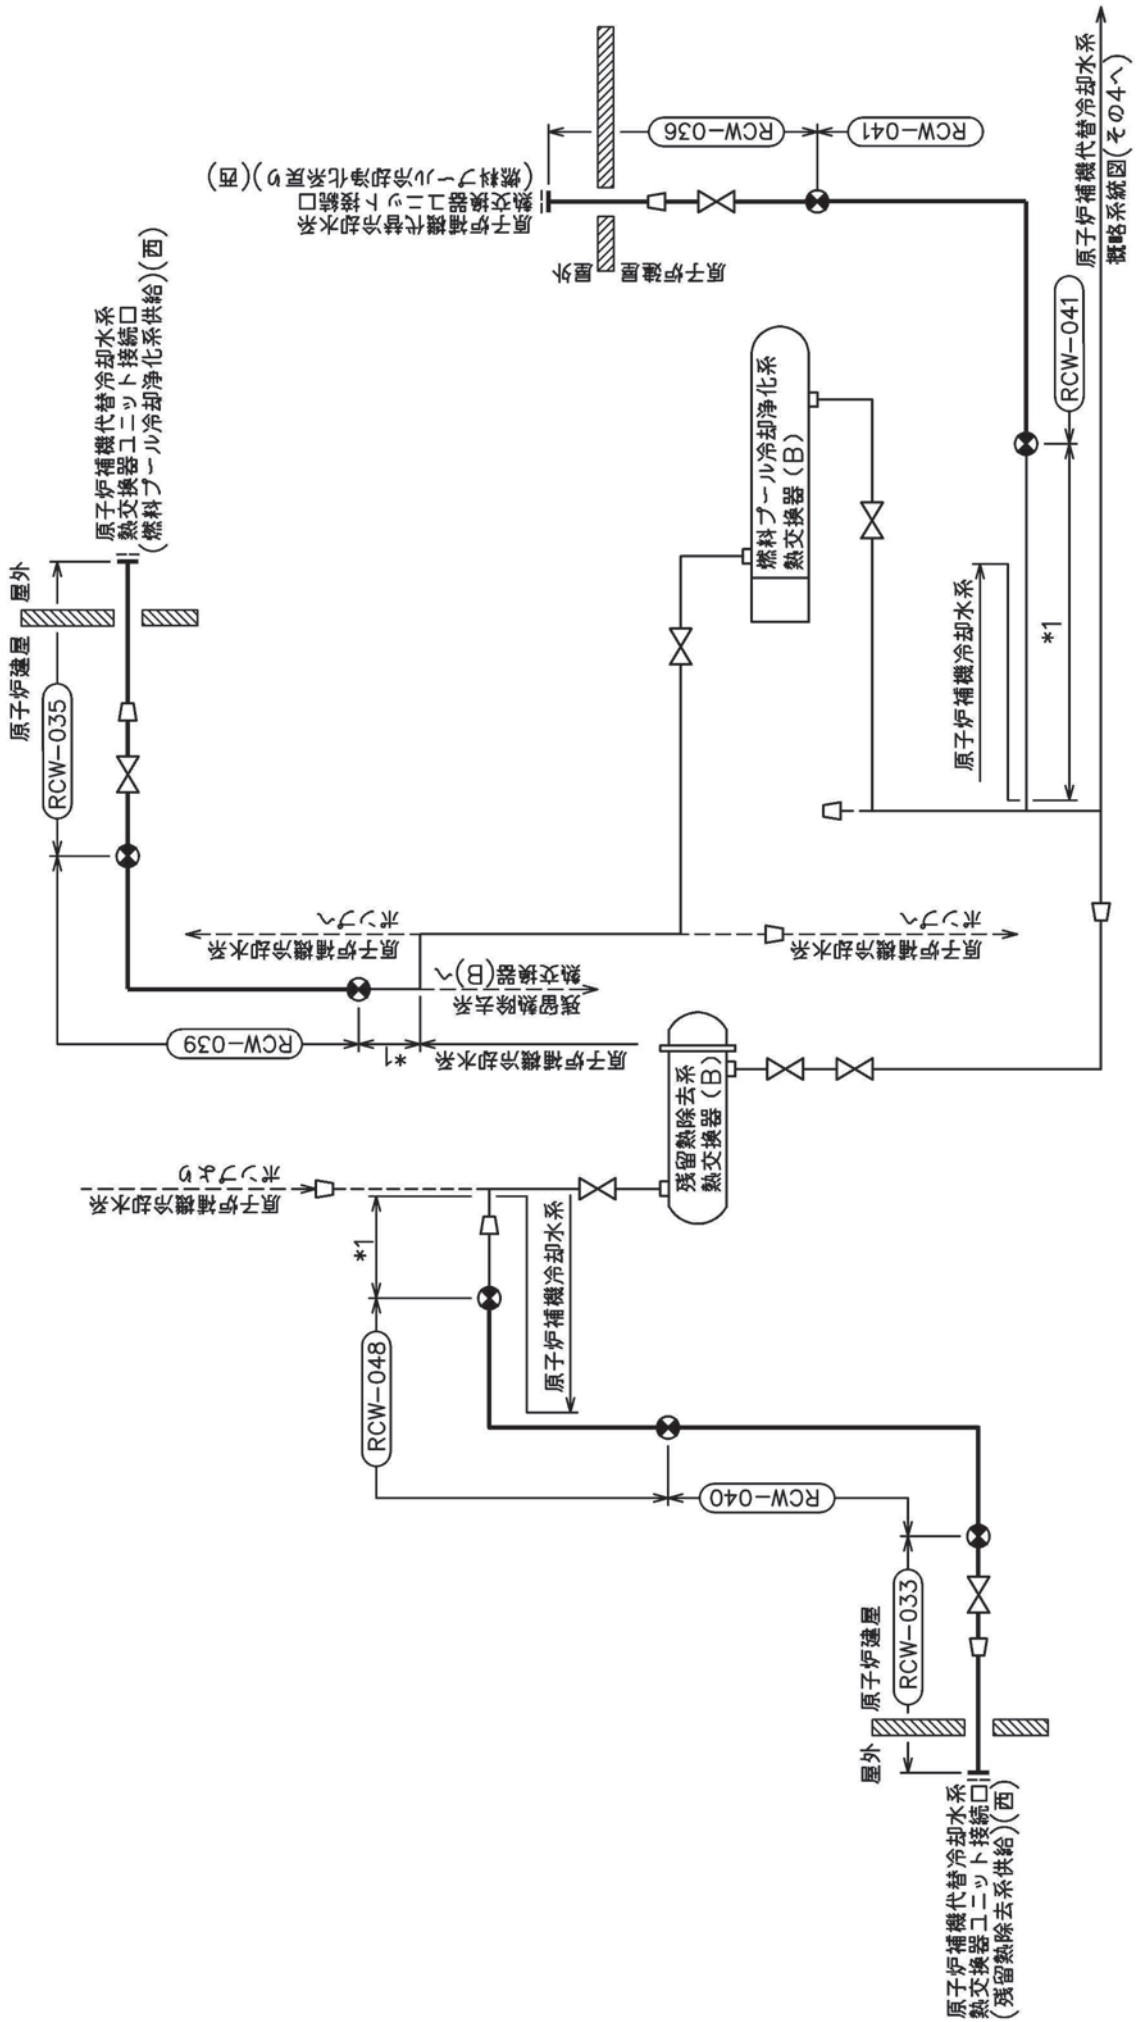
原子炉補機代替冷却水系
熱交換器ユニット接続口
(燃料プール冷却浄化系供給)(西)

屋外
原子炉建屋
RCW-035

原子炉補機代替冷却水系
熱交換器ユニット接続口
(燃料プール冷却浄化系戻り)(西)

屋外
原子炉建屋
RCW-036
RCW-041

原子炉補機代替冷却水系
概略系統図(その4へ)

燃料プール冷却浄化系
熱交換器(B)

RCW-041

原子炉補機冷却水系
*1

原子炉補機冷却水系
ポンプへ

残留熱除去系
熱交換器(B)へ

原子炉補機冷却水系
ポンプへ

RCW-039
*1
原子炉補機冷却水系

残留熱除去系
熱交換器(B)

原子炉補機冷却水系
ポンプから

*1
RCW-048
原子炉補機冷却水系

RCW-040
RCW-033
原子炉建屋
屋外

原子炉補機代替冷却水系
熱交換器ユニット接続口
(残留熱除去系供給)(西)